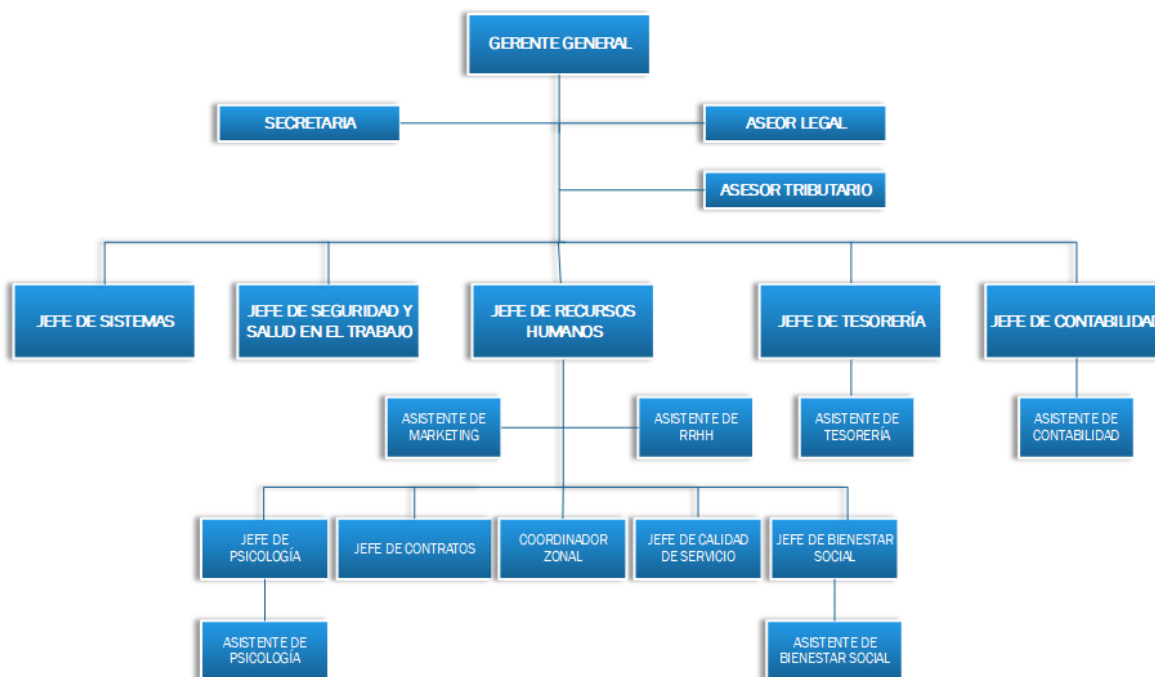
GERENTE GENERAL

SECRETARIA

ASEOR LEGAL

ASESOR TRIBUTARIO

JEFE DE SISTEMAS

JEFE DE SEGURIDAD Y SALUD EN EL TRABAJO

JEFE DE RECURSOS HUMANOS

JEFE DE TESORERÍA

JEFE DE CONTABILIDAD

ASISTENTE DE MARKETING

ASISTENTE DE RRHH

ASISTENTE DE TESORERÍA

ASISTENTE DE CONTABILIDAD

JEFE DE PSICOLOGÍA

JEFE DE CONTRATOS

COORDINADOR ZONAL

JEFE DE CALIDAD DE SERVICIO

JEFE DE BIENESTAR SOCIAL

ASISTENTE DE PSICOLOGÍA

ASISTENTE DE BIENESTAR SOCIAL